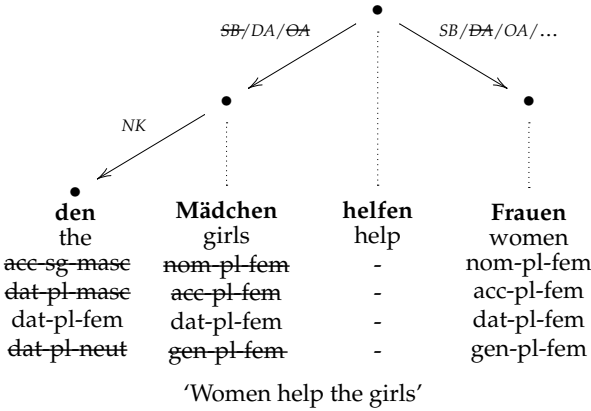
SB/DA/OA

SB/DA/OA/...

NK

| **den** | **Mädchen** | **helfen** | **Frauen** |
|---|---|---|---|
| the | girls | help | women |
| acc-sg-masc | nom-pl-fem | - | nom-pl-fem |
| dat-pl-masc | acc-pl-fem | - | acc-pl-fem |
| dat-pl-fem | dat-pl-fem | - | dat-pl-fem |
| dat-pl-neut | gen-pl-fem | - | gen-pl-fem |

'Women help the girls'